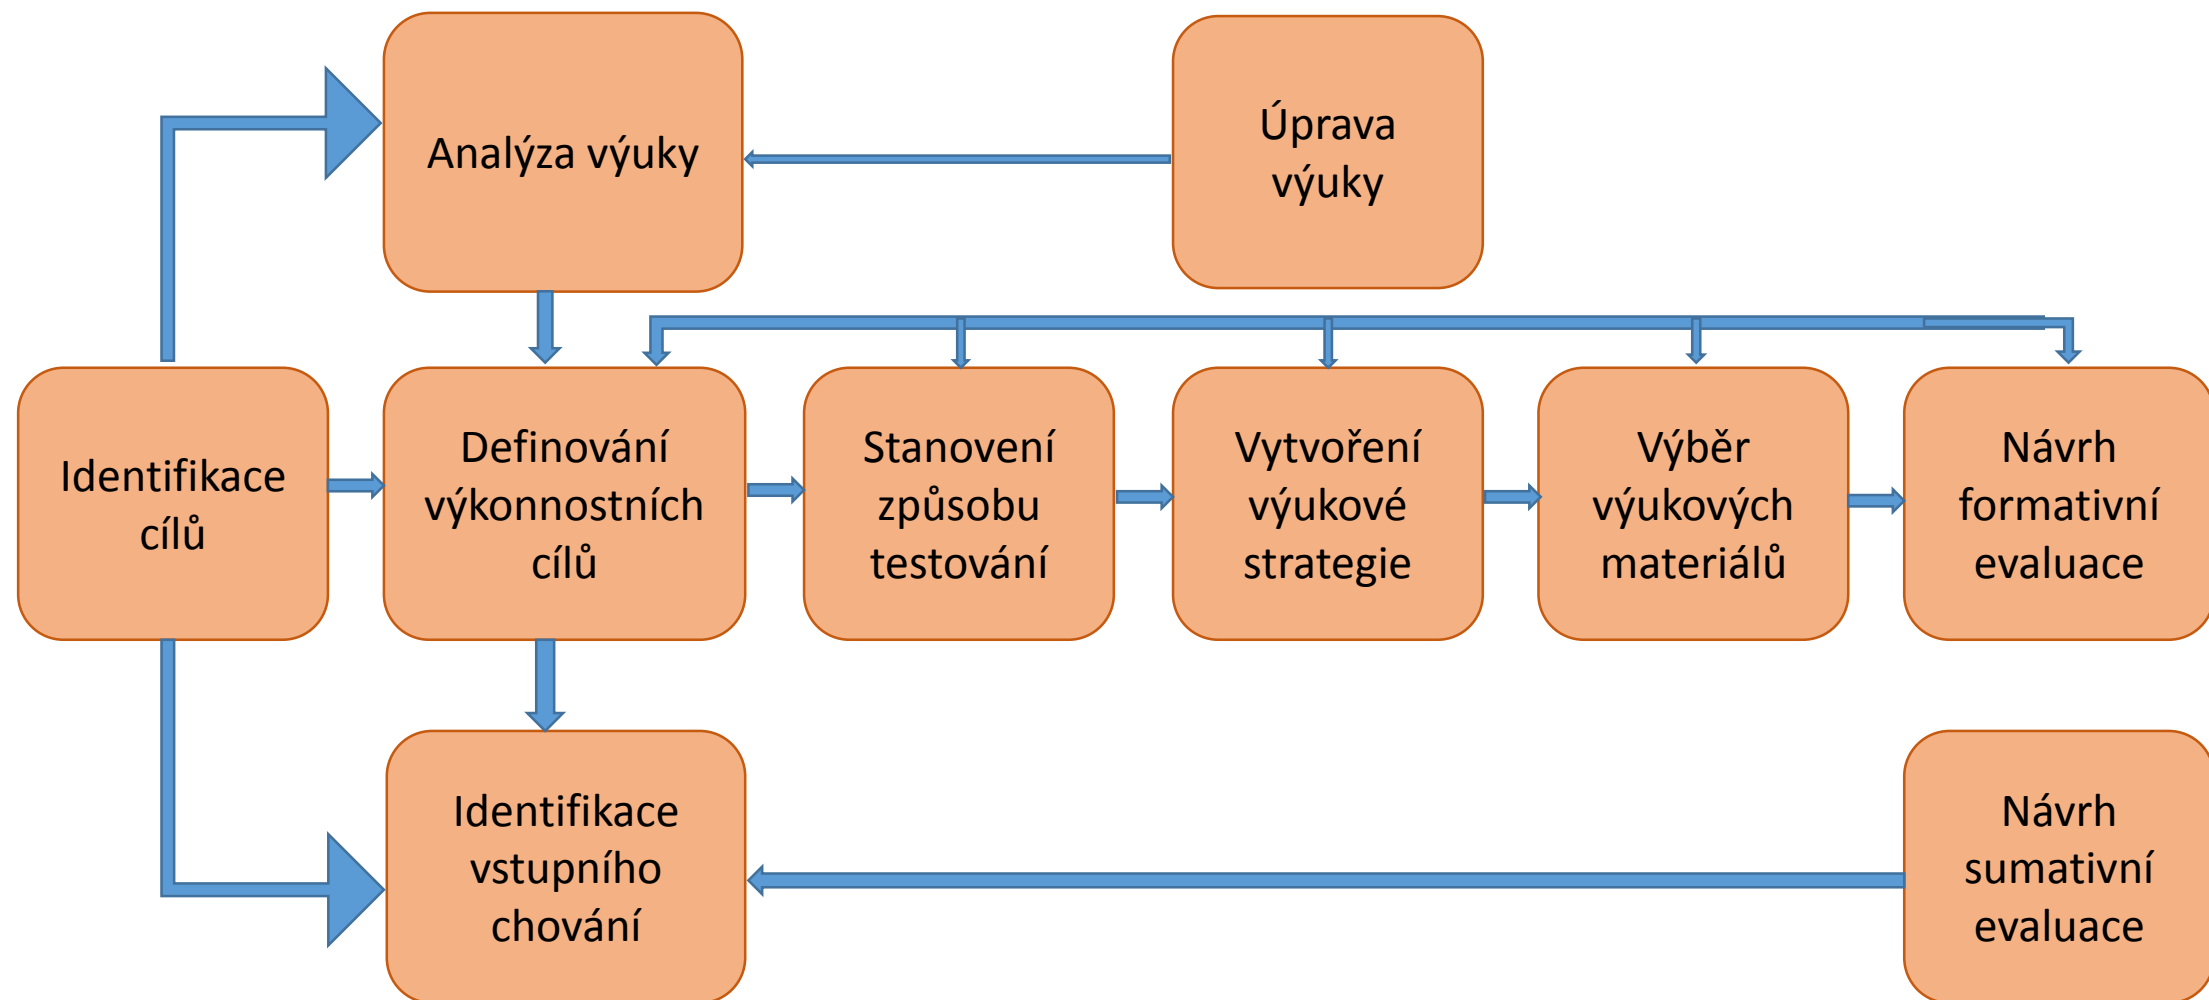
Analýza výuky

Úprava výuky

Identifikace cílů

Definování výkonnostních cílů

Stanovení způsobu testování

Vytvoření výukové strategie

Výběr výukových materiálů

Návrh formativní evaluace

Identifikace vstupního chování

Návrh sumativní evaluace